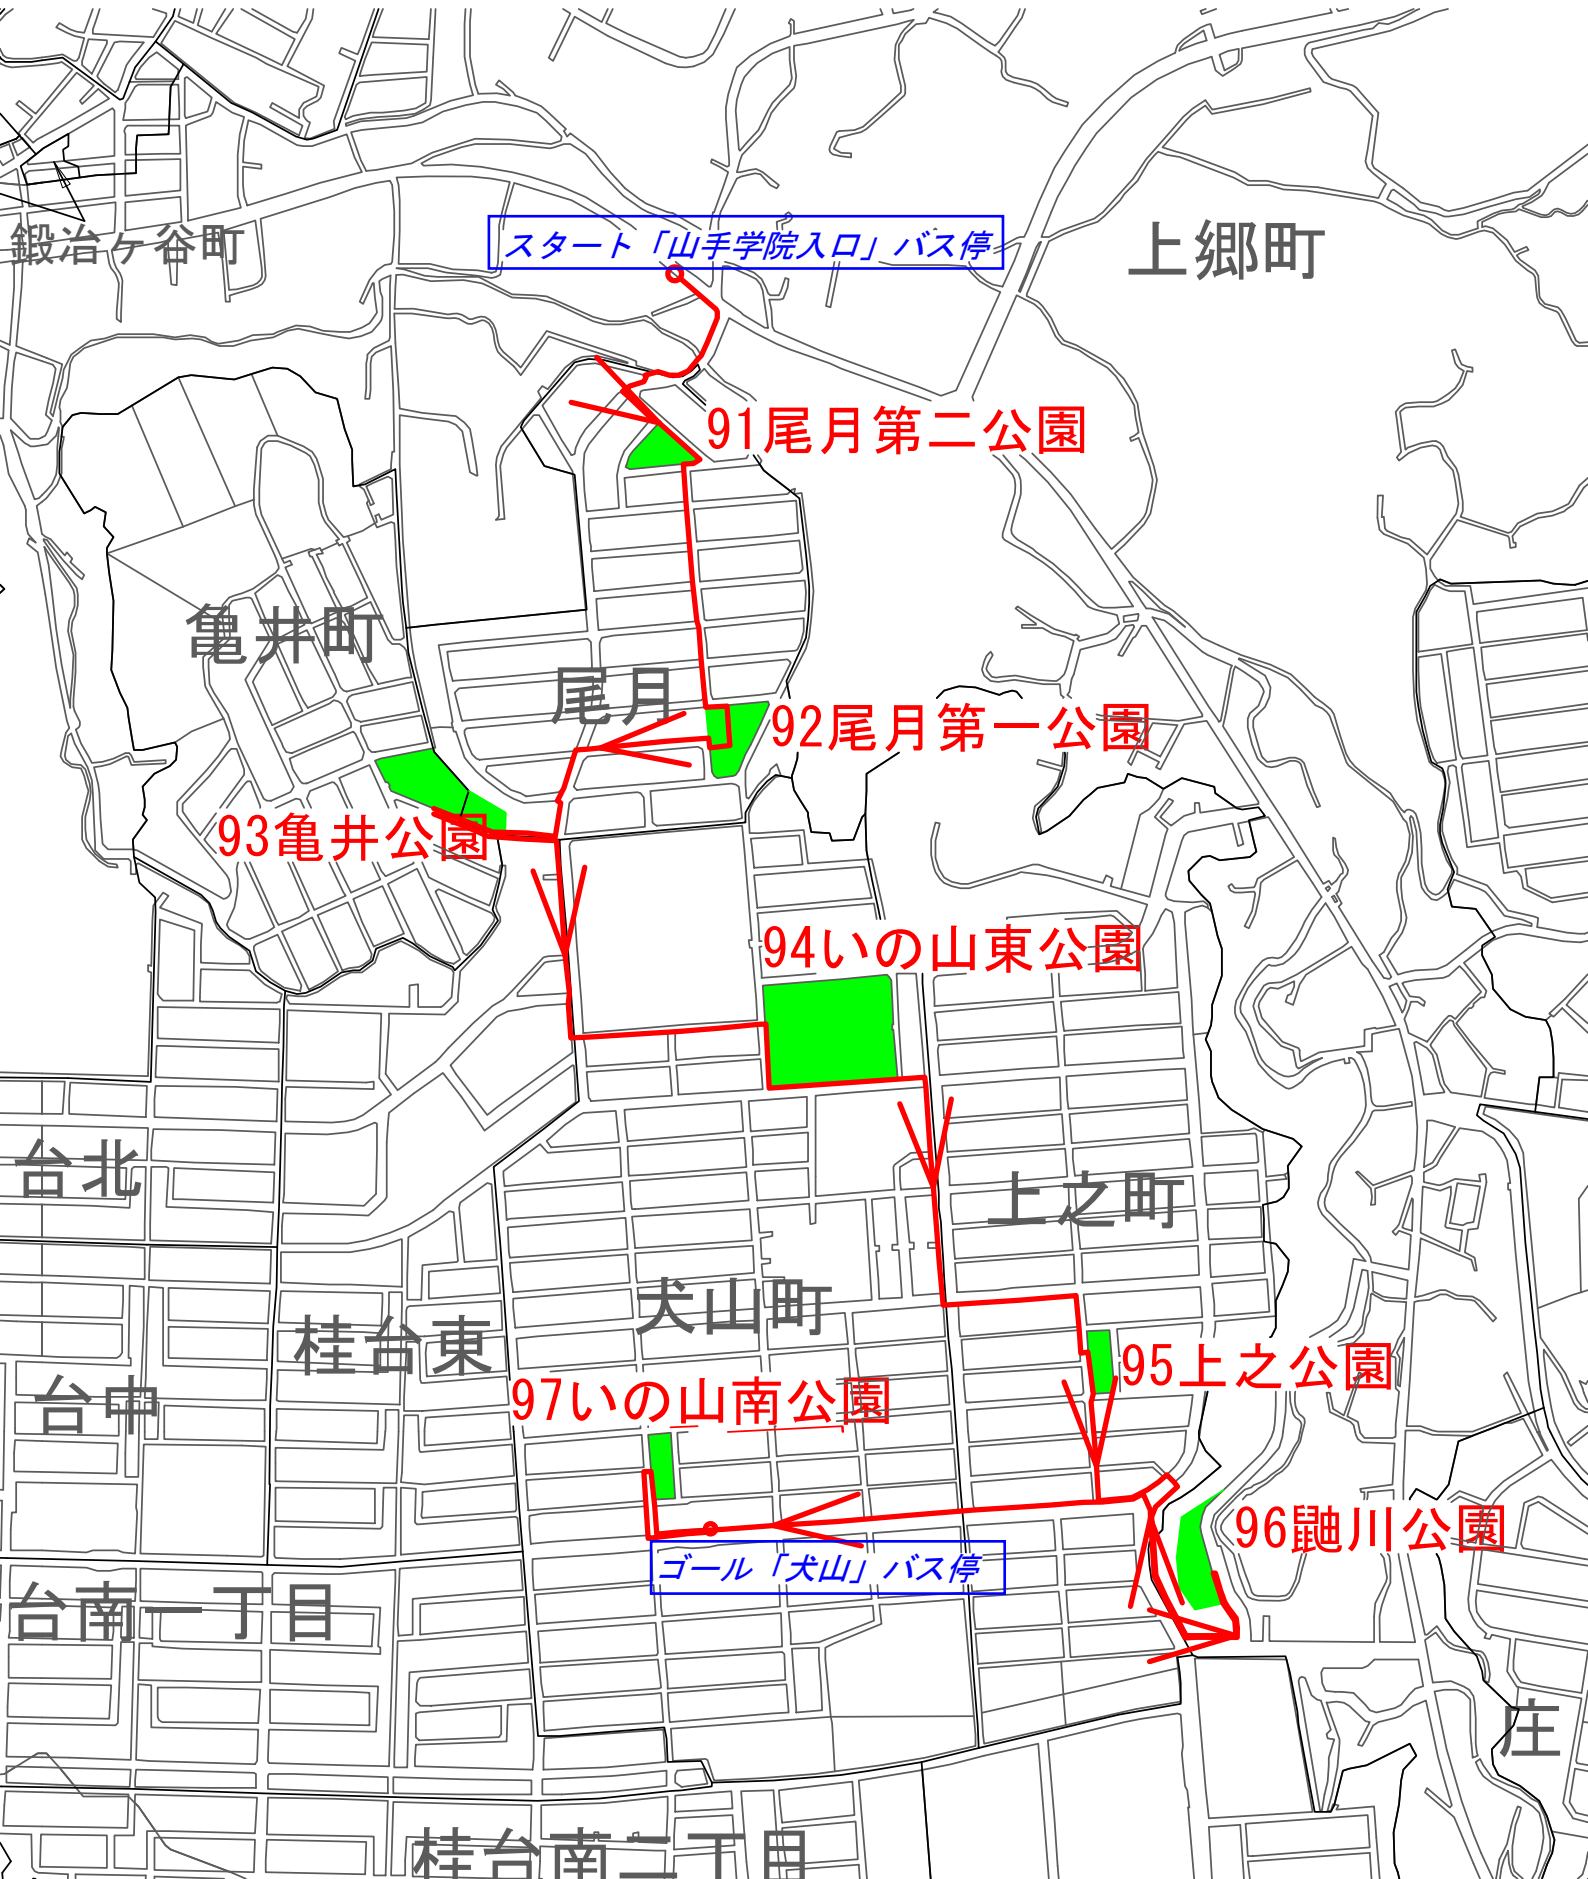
鍛冶ケ谷町

スタート「山手学院入口」バス停

上郷町

91尾月第二公園

亀井町

尾月

92尾月第一公園

93亀井公園

94いの山東公園

台北

上之町

犬山町

桂台東

95上之公園

台中

97いの山南公園

96鼬川公園

ゴール「犬山」バス停

台南一丁目

庄

桂台南二丁目